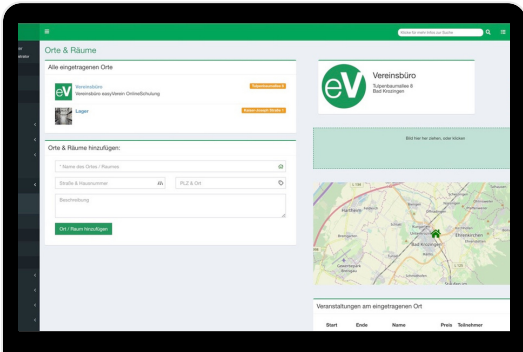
Orte & Räume

Alle eingetragenen Orte

Vereinsbüro
Vereinsbüro easyVerein OnlineSchulung

Lager

Orte & Räume hinzufügen:

* Name des Ortes / Raumes

Straße & Hausnummer

PLZ & Ort

Beschreibung

Ort / Raum hinzufügen

eV Vereinsbüro
Tulpenbaumallee 8
Bad Krozingen

Bild hier her ziehen, oder klicken

Bad Krozingen

Veranstaltungen am eingetragenen Ort

| Start | Ende | Name | Preis | Teilnehmer |
|---|---|---|---|---|